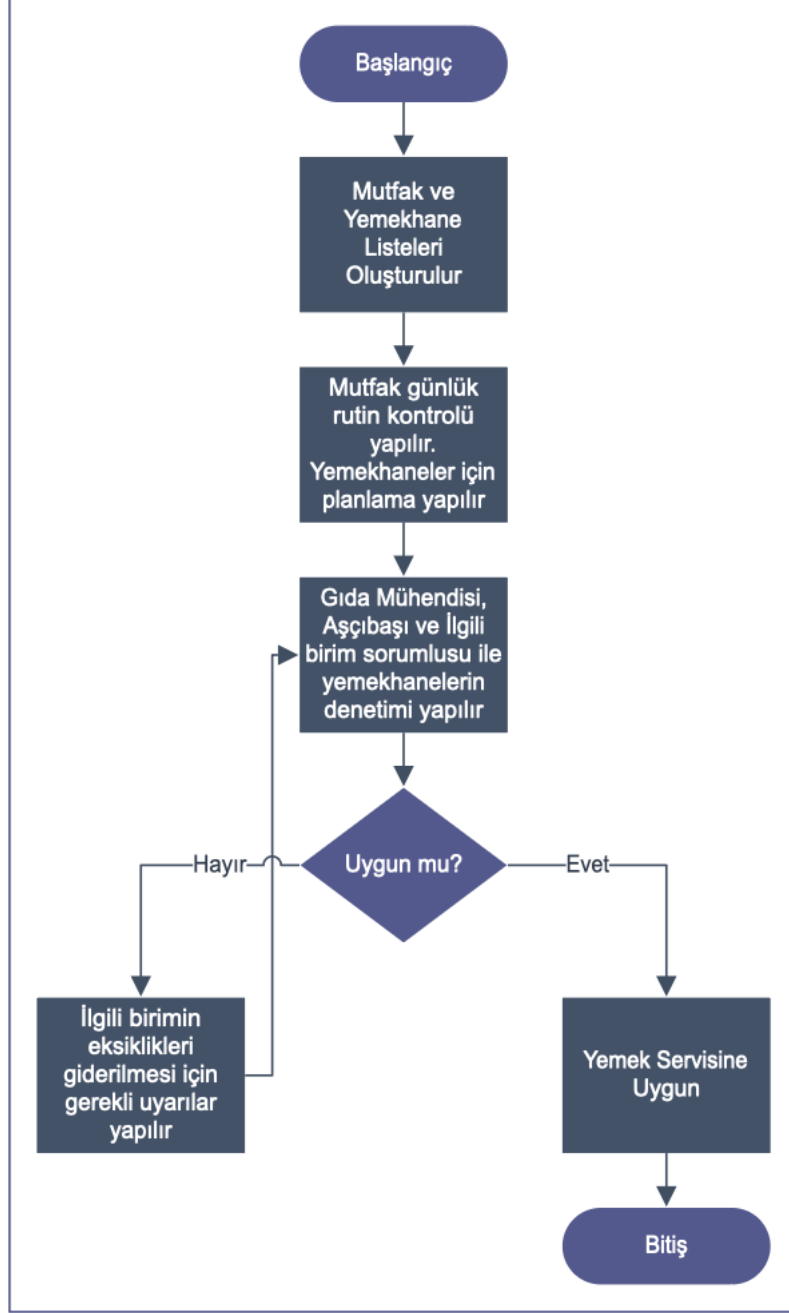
Başlangıç

Mutfak ve Yemekhane Listeleri Oluşturulur

Mutfak günlük rutin kontrolü yapılır. Yemekhaneler için planlama yapılır

Gıda Mühendisi, Aşçıbaşı ve İlgili birim sorumlusu ile yemekhanelerin denetimi yapılır

Hayır

Uygun mu?

Evet

İlgili birimin eksiklikleri giderilmesi için gerekli uyarılar yapılır

Yemek Servisine Uygun

Bitiş